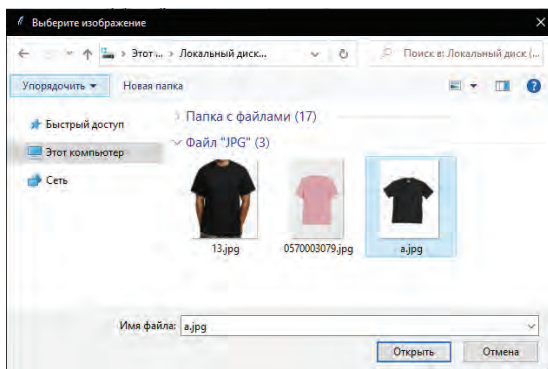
Выберите изображение

Этот ... › Локальный диск...

Поиск в: Локальный диск (...

Упорядочить ▾ Новая папка

Быстрый доступ

Этот компьютер

Сеть

Папка с файлами (17)

Файл "JPG" (3)

13.jpg

0570003079.jpg

a.jpg

Имя файла: a.jpg

Открыть

Отмена